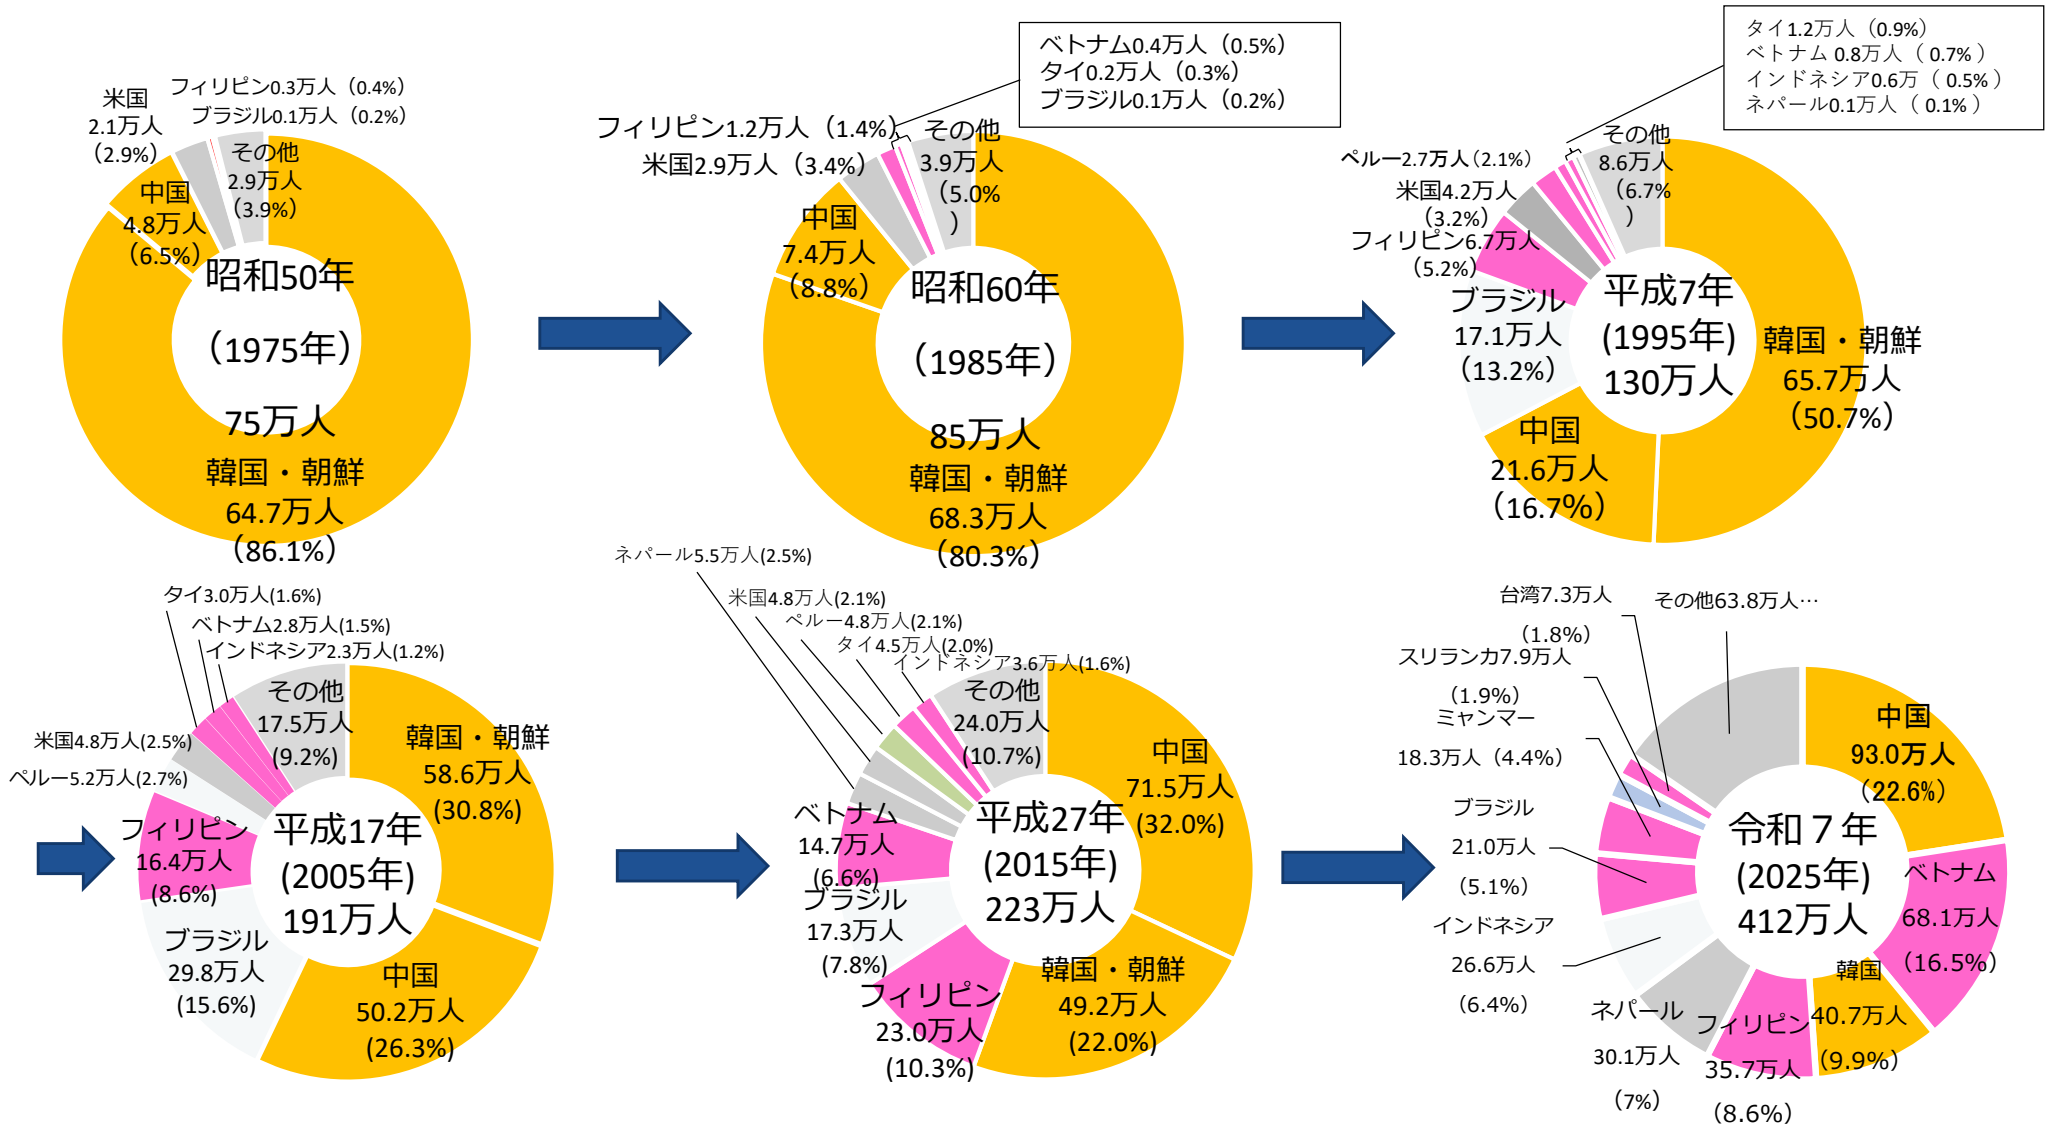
米国
2.1万人
(2.9%)
フィリピン0.3万人（0.4%）
ブラジル0.1万人（0.2%）
中国
4.8万人
(6.5%)
その他
2.9万人
(3.9%)
昭和50年
(1975年)
75万人
韓国・朝鮮
64.7万人
(86.1%)

ベトナム0.4万人（0.5%）
タイ0.2万人（0.3%）
ブラジル0.1万人（0.2%）
フィリピン1.2万人（1.4%）
米国2.9万人（3.4%）
その他
3.9万人
(5.0%
)
中国
7.4万人
(8.8%)
昭和60年
(1985年)
85万人
韓国・朝鮮
68.3万人
(80.3%)

タイ1.2万人（0.9%）
ベトナム 0.8万人（0.7%）
インドネシア0.6万（0.5%）
ネパール0.1万人（0.1%）
ペルー2.7万人（2.1%）
米国4.2万人
(3.2%)
フィリピン6.7万人
(5.2%)
その他
8.6万人
(6.7%
)
ブラジル
17.1万人
(13.2%)
平成7年
(1995年)
130万人
韓国・朝鮮
65.7万人
(50.7%)
中国
21.6万人
(16.7%)

タイ3.0万人(1.6%)
ベトナム2.8万人(1.5%)
インドネシア2.3万人(1.2%)
米国4.8万人(2.5%)
ペルー5.2万人(2.7%)
その他
17.5万人
(9.2%)
韓国・朝鮮
58.6万人
(30.8%)
フィリピン
16.4万人
(8.6%)
平成17年
(2005年)
191万人
ブラジル
29.8万人
(15.6%)
中国
50.2万人
(26.3%)

ネパール5.5万人(2.5%)
米国4.8万人(2.1%)
ペルー4.8万人(2.1%)
タイ4.5万人(2.0%)
インドネシア3.6万人(1.6%)
その他
24.0万人
(10.7%)
中国
71.5万人
(32.0%)
ベトナム
14.7万人
(6.6%)
平成27年
(2015年)
223万人
ブラジル
17.3万人
(7.8%)
フィリピン
23.0万人
(10.3%)
韓国・朝鮮
49.2万人
(22.0%)

台湾7.3万人
(1.8%)
その他63.8万人…
スリランカ7.9万人
(1.9%)
ミャンマー
18.3万人（4.4%）
中国
93.0万人
(22.6%)
ブラジル
21.0万人
(5.1%)
令和７年
(2025年)
412万人
ベトナム
68.1万人
(16.5%)
インドネシア
26.6万人
(6.4%)
韓国
40.7万人
(9.9%)
ネパール
30.1万人
(7%)
フィリピン
35.7万人
(8.6%)